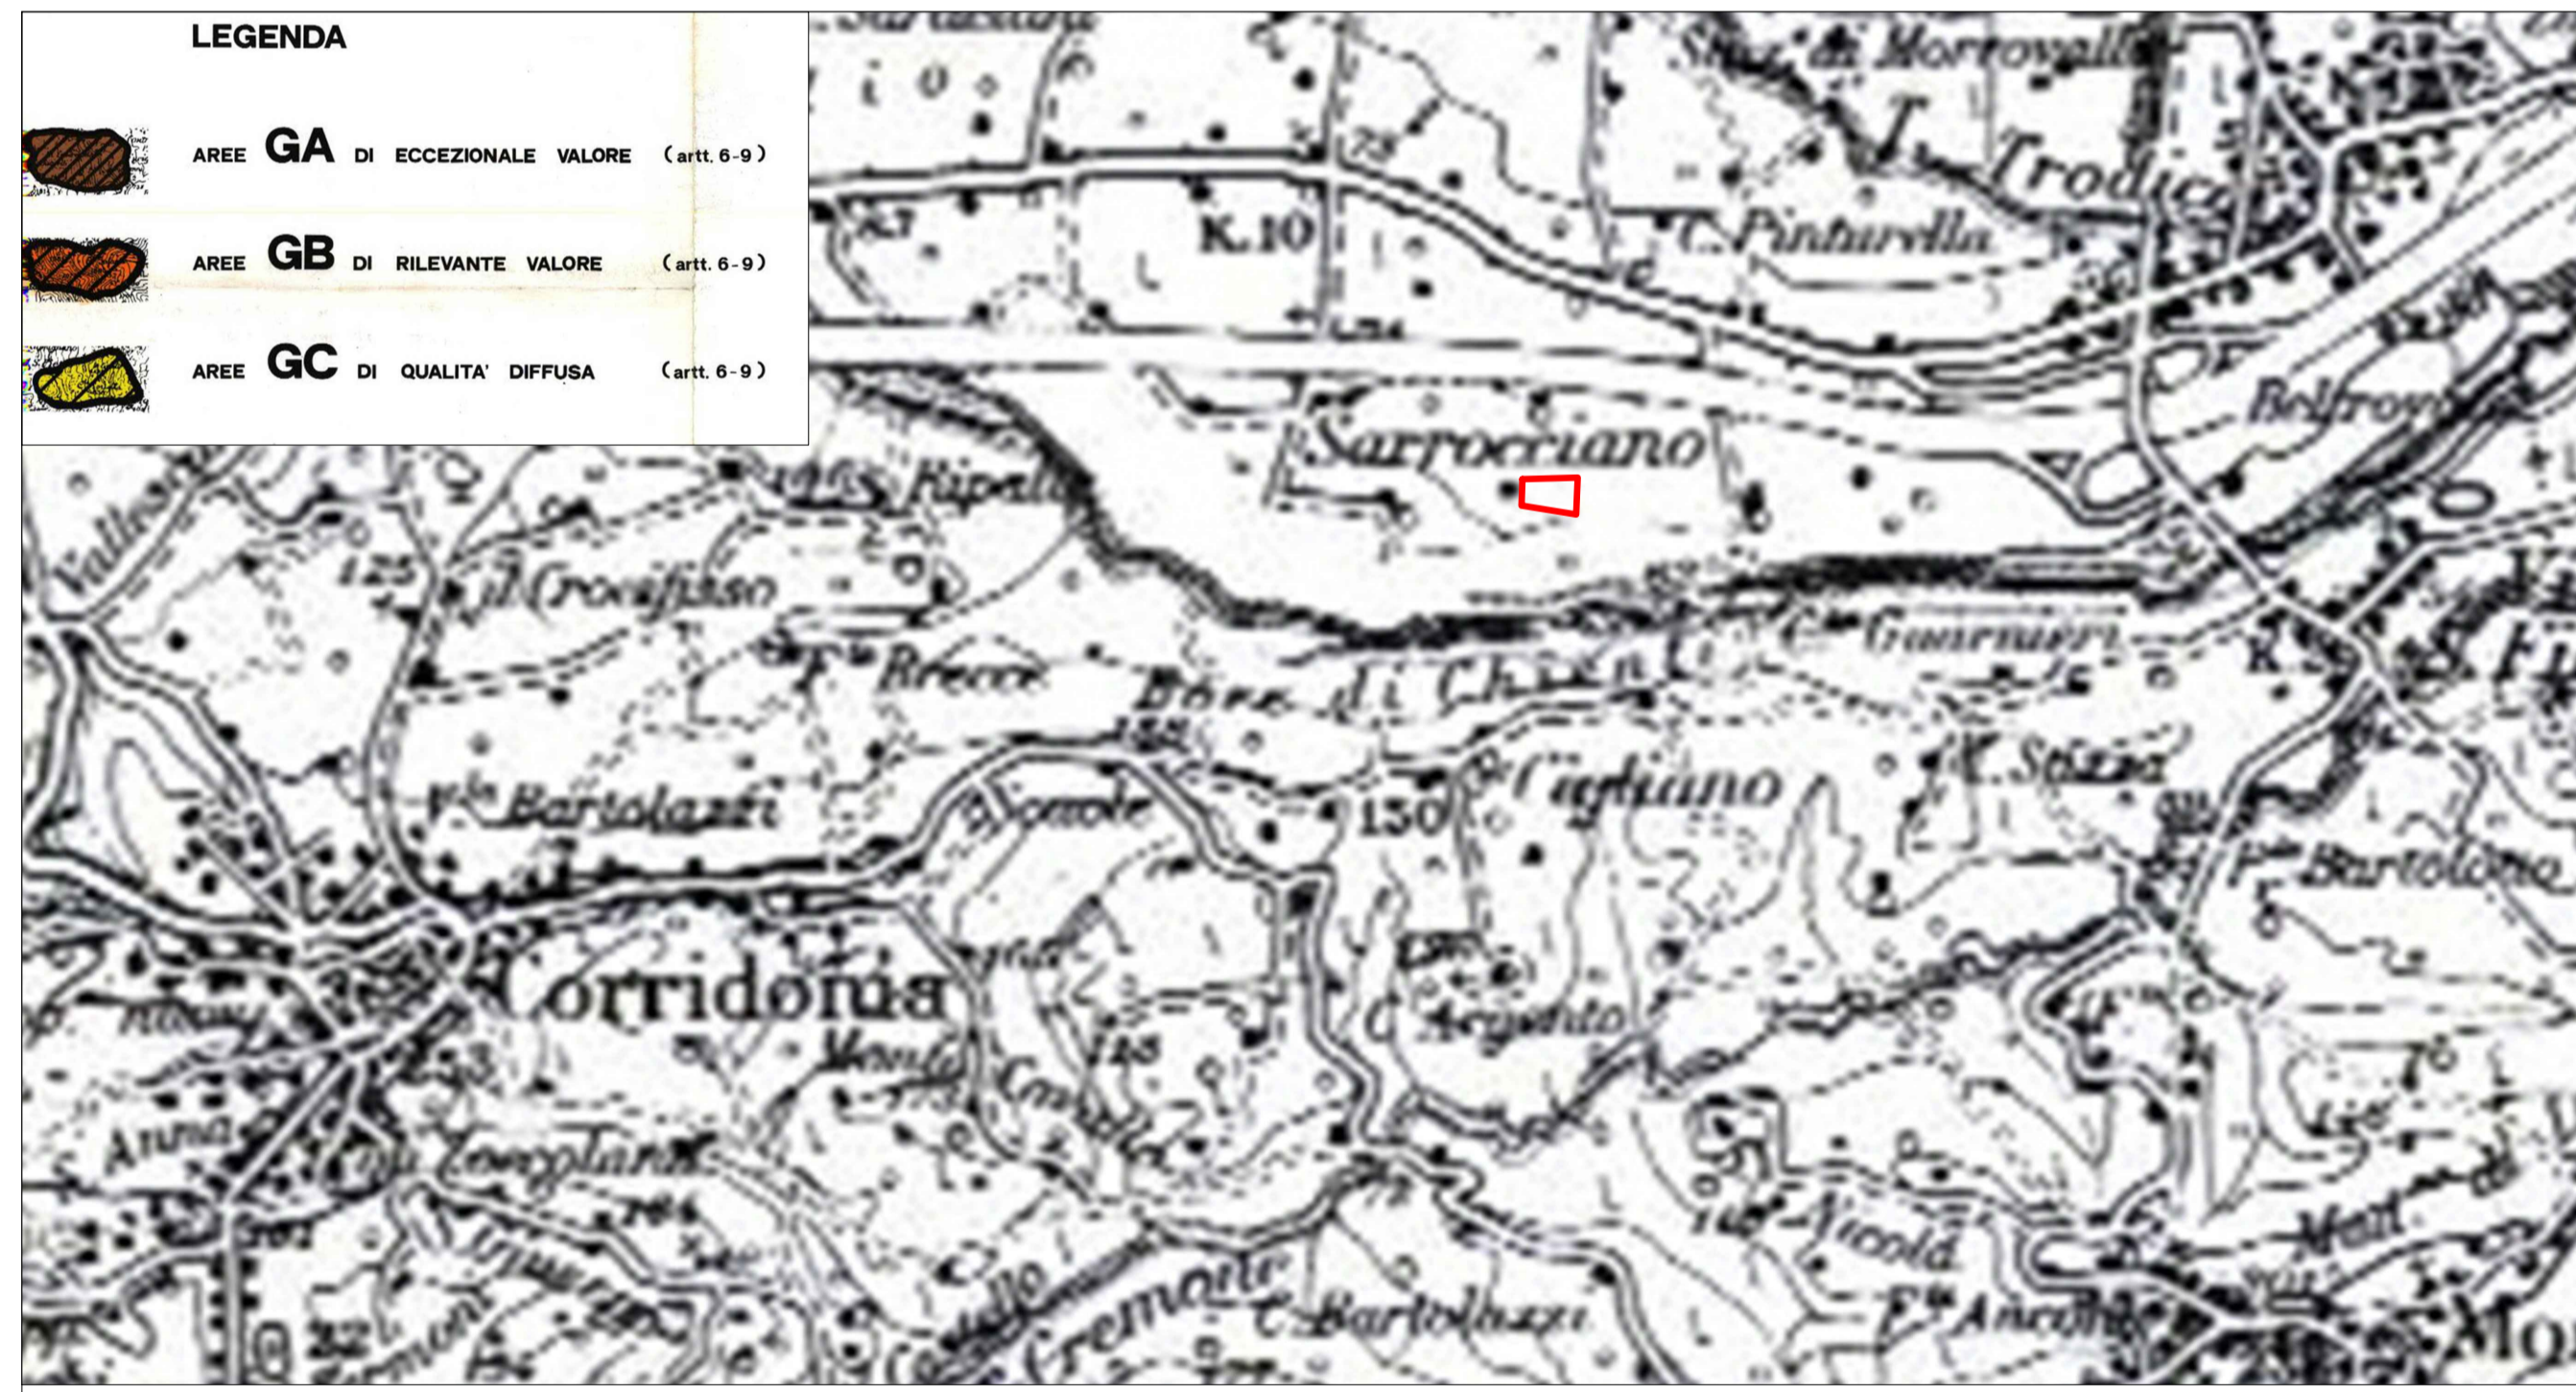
LEGENDA

AREE GA DI ECCEZIONALE VALORE (artt. 6-9)

AREE GB DI RILEVANTE VALORE (artt. 6-9)

AREE GC DI QUALITA' DIFFUSA (artt. 6-9)

Staz. di Morrovalle

Trodica

K.10

C. Pinturella

Belfron

Sarrocciano

Ripala

125

il Crocifisso

Brecce

C. Guarnieri

Bore di Chien

K.

Cigliano

K. Saletta

V. Bartolazzi

Sonole

130

Bartolone

Corridonia

C. Argento

Anna

Zengolana

Cremone

C. Bartolazzi

Nicola

Ancona

Mo